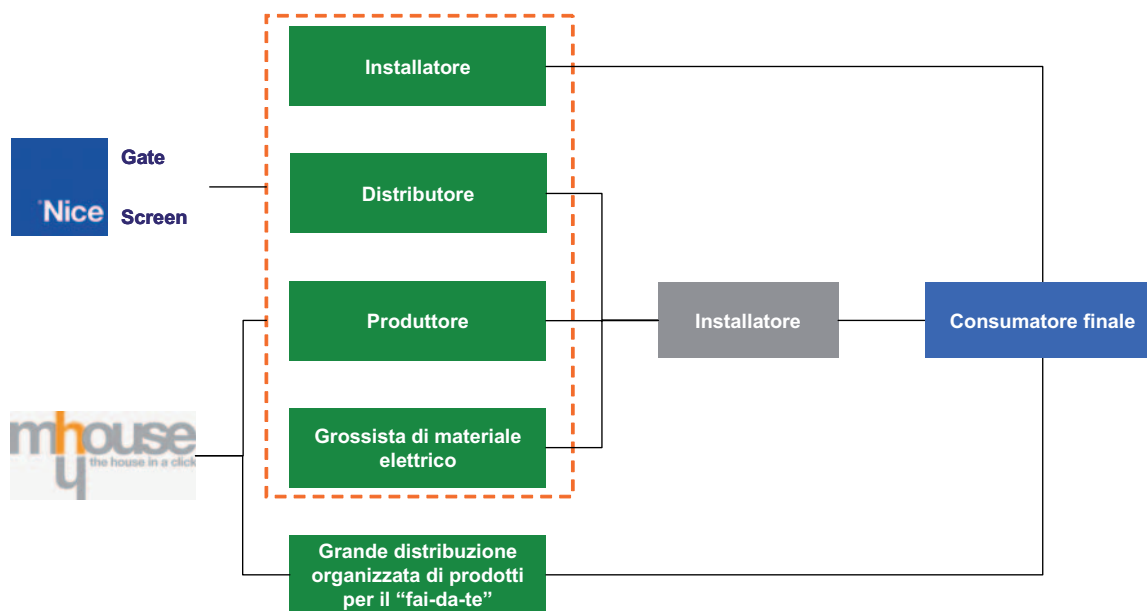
Nice

Gate

Screen

mhouse
the house in a click

Installatore

Distributore

Produttore

Grossista di materiale elettrico

Grande distribuzione organizzata di prodotti per il "fai-da-te"

Installatore

Consumatore finale